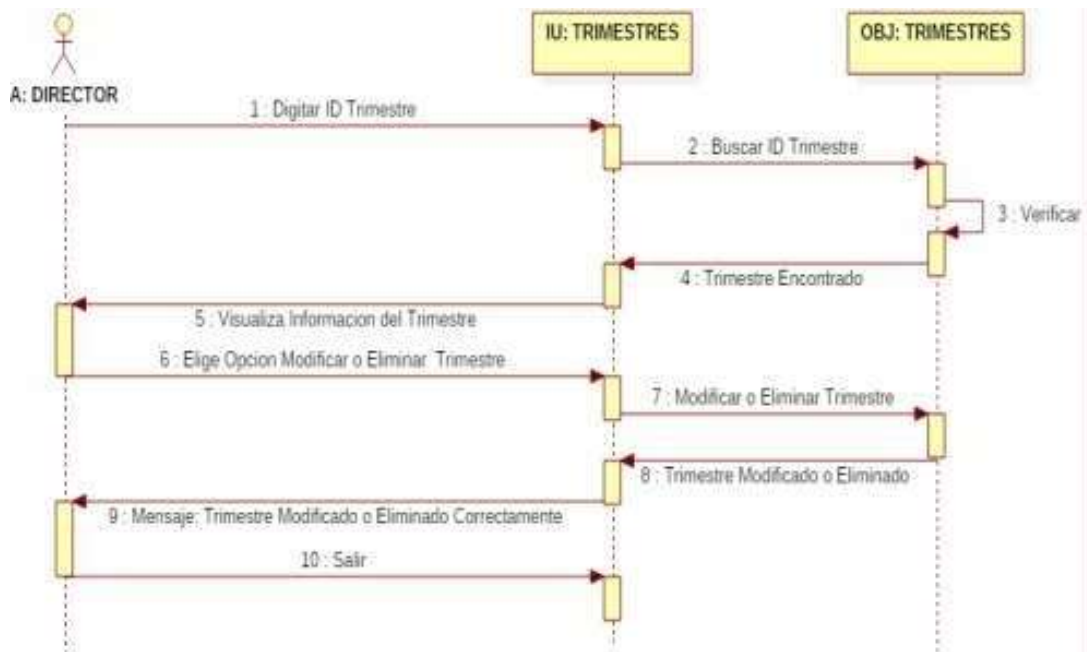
A: DIRECTOR

IU: TRIMESTRES

OBJ: TRIMESTRES

1 : Digitar ID Trimestre

2 : Buscar ID Trimestre

3 : Verificar

4 : Trimestre Encontrado

5 : Visualiza Informacion del Trimestre

6 : Elige Opcion Modificar o Eliminar Trimestre

7 : Modificar o Eliminar Trimestre

8 : Trimestre Modificado o Eliminado

9 : Mensaje: Trimestre Modificado o Eliminado Correctamente

10 : Salir